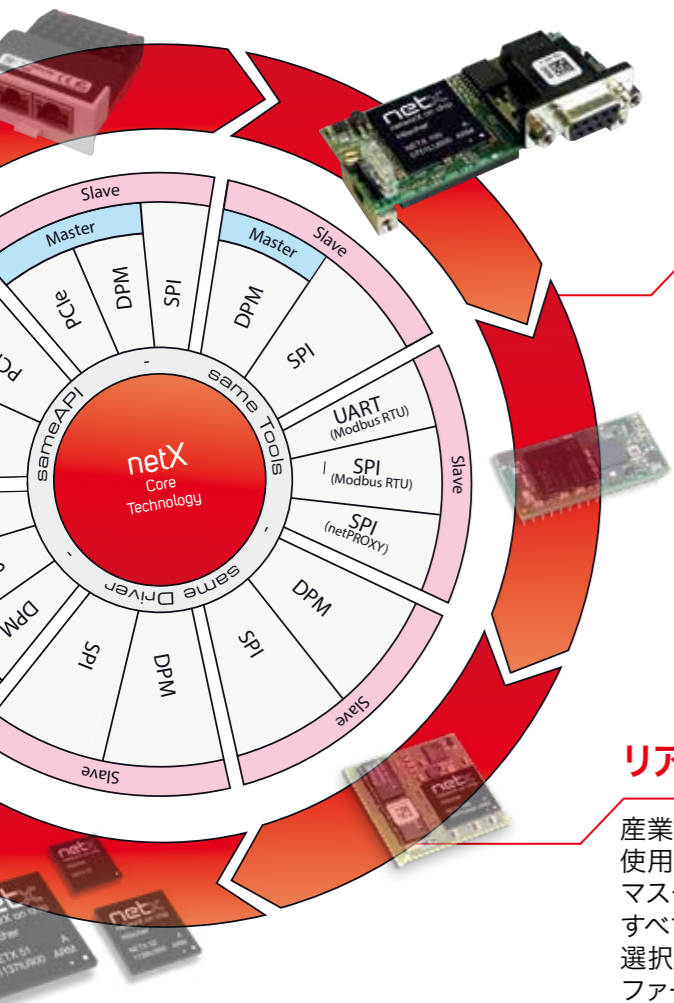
Slave

Master

PCIe

DPM

SPI

Master

Slave

DPM

SPI

UART
(Modbus RTU)

SPI
(Modbus RTU)

SPI
(netPROXY)

Slave

DPM

SPI

Slave

DPM

SPI

Slave

DPM

PC

sameAPI

same Tools

same Driver

netX
Core
Technology

netx

netx

netx

netx

リア

産業
使用
マス
すべ
選択
ファ